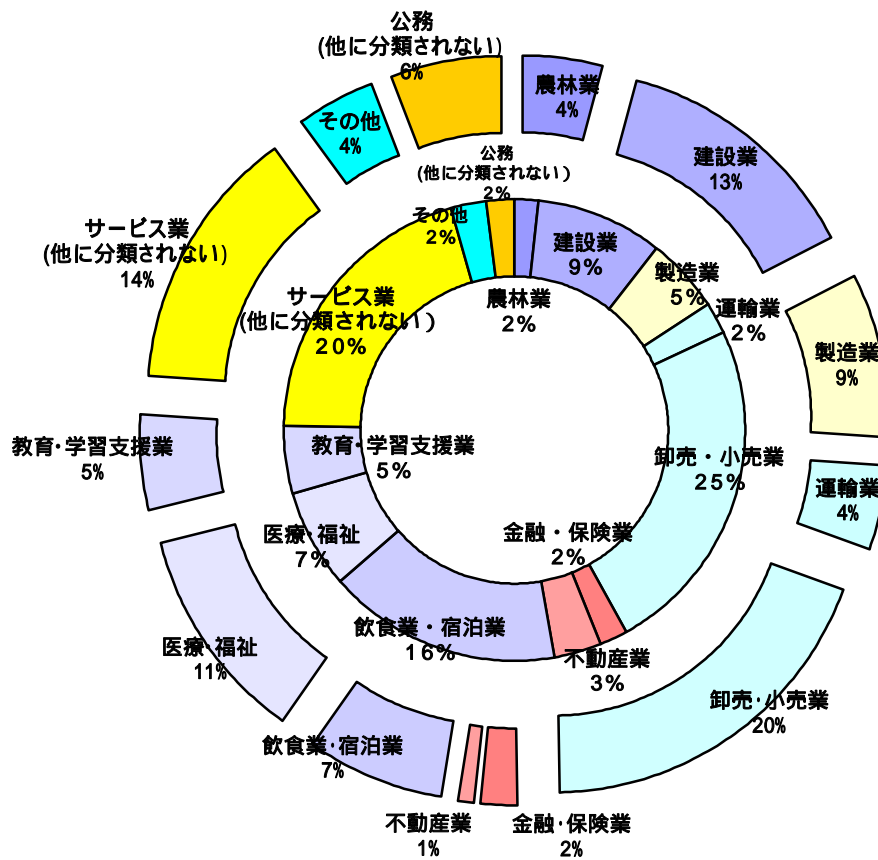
公務
(他に分類されない)
6%

農林業
4%

建設業
13%

製造業
9%

運輸業
4%

卸売・小売業
20%

金融・保険業
2%

不動産業
1%

飲食業・宿泊業
7%

医療・福祉
11%

教育・学習支援業
5%

サービス業
(他に分類されない)
14%

その他
4%

公務
(他に分類されない)
2%

その他
2%

農林業
2%

建設業
9%

製造業
5%

運輸業
2%

卸売・小売業
25%

金融・保険業
2%

不動産業
3%

飲食業・宿泊業
16%

医療・福祉
7%

教育・学習支援業
5%

サービス業
(他に分類されない)
20%